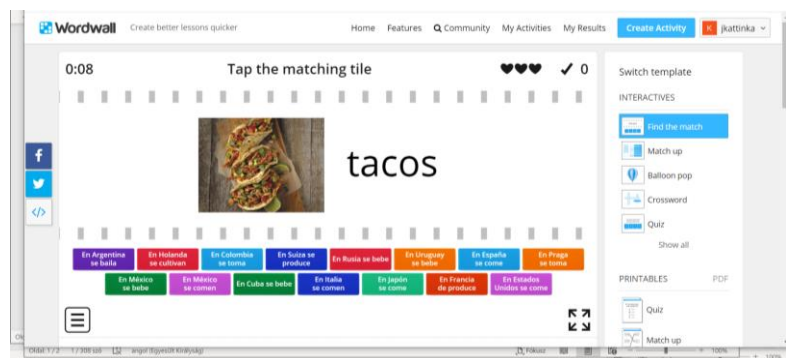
Wordwall Create better lessons quicker

Home Features Community My Activities My Results Create Activity K jkattinka

0:08 Tap the matching tile ✓ 0

tacos

En Argentina se baila
En Holanda se cultivan
En Colombia se toma
En Suiza se produce
En Rusia se bebe
En Uruguay se bebe
En España se come
En Praga se toma
En México se bebe
En México se comen
En Cuba se bebe
En Italia se comen
En Japón se come
En Francia de produce
En Estados Unidos se come

Switch template

INTERACTIVES

Find the match

Match up

Balloon pop

Crossword

Quiz

Show all

PRINTABLES PDF

Quiz

Match up

Oldal: 1 / 2 1 / 308 szó angol (Egyesült Királyság) Fókusz 100%